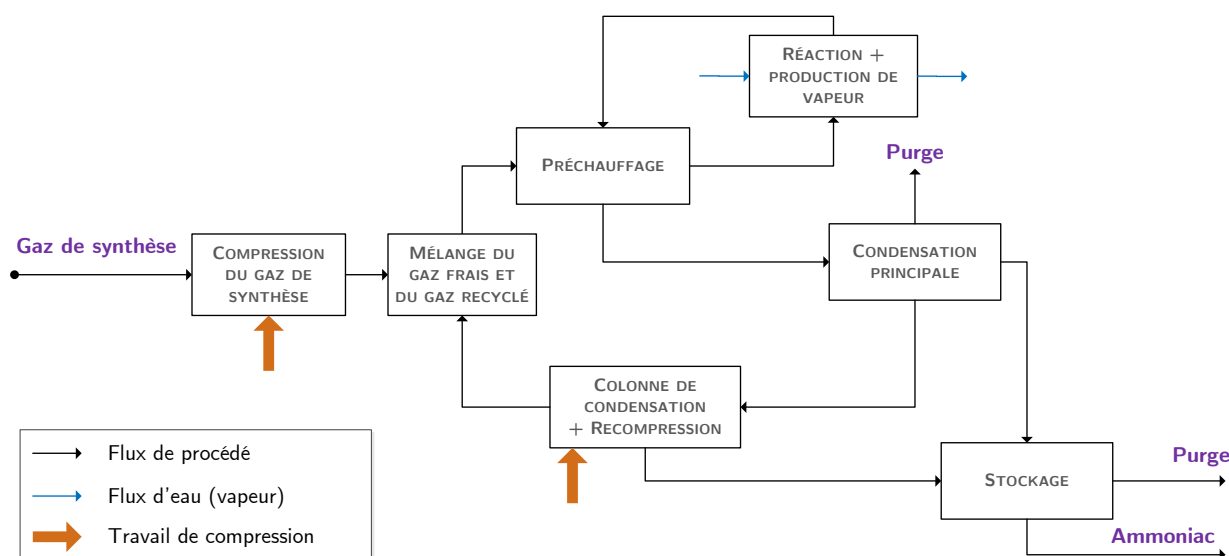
Réaction + production de vapeur

Préchauffage

Purge

Gaz de synthèse

Compression du gaz de synthèse

Mélange du gaz frais et du gaz recyclé

Condensation principale

Colonne de condensation + Recompression

Stockage

Purge

Ammoniac

Flux de procédé

Flux d'eau (vapeur)

Travail de compression